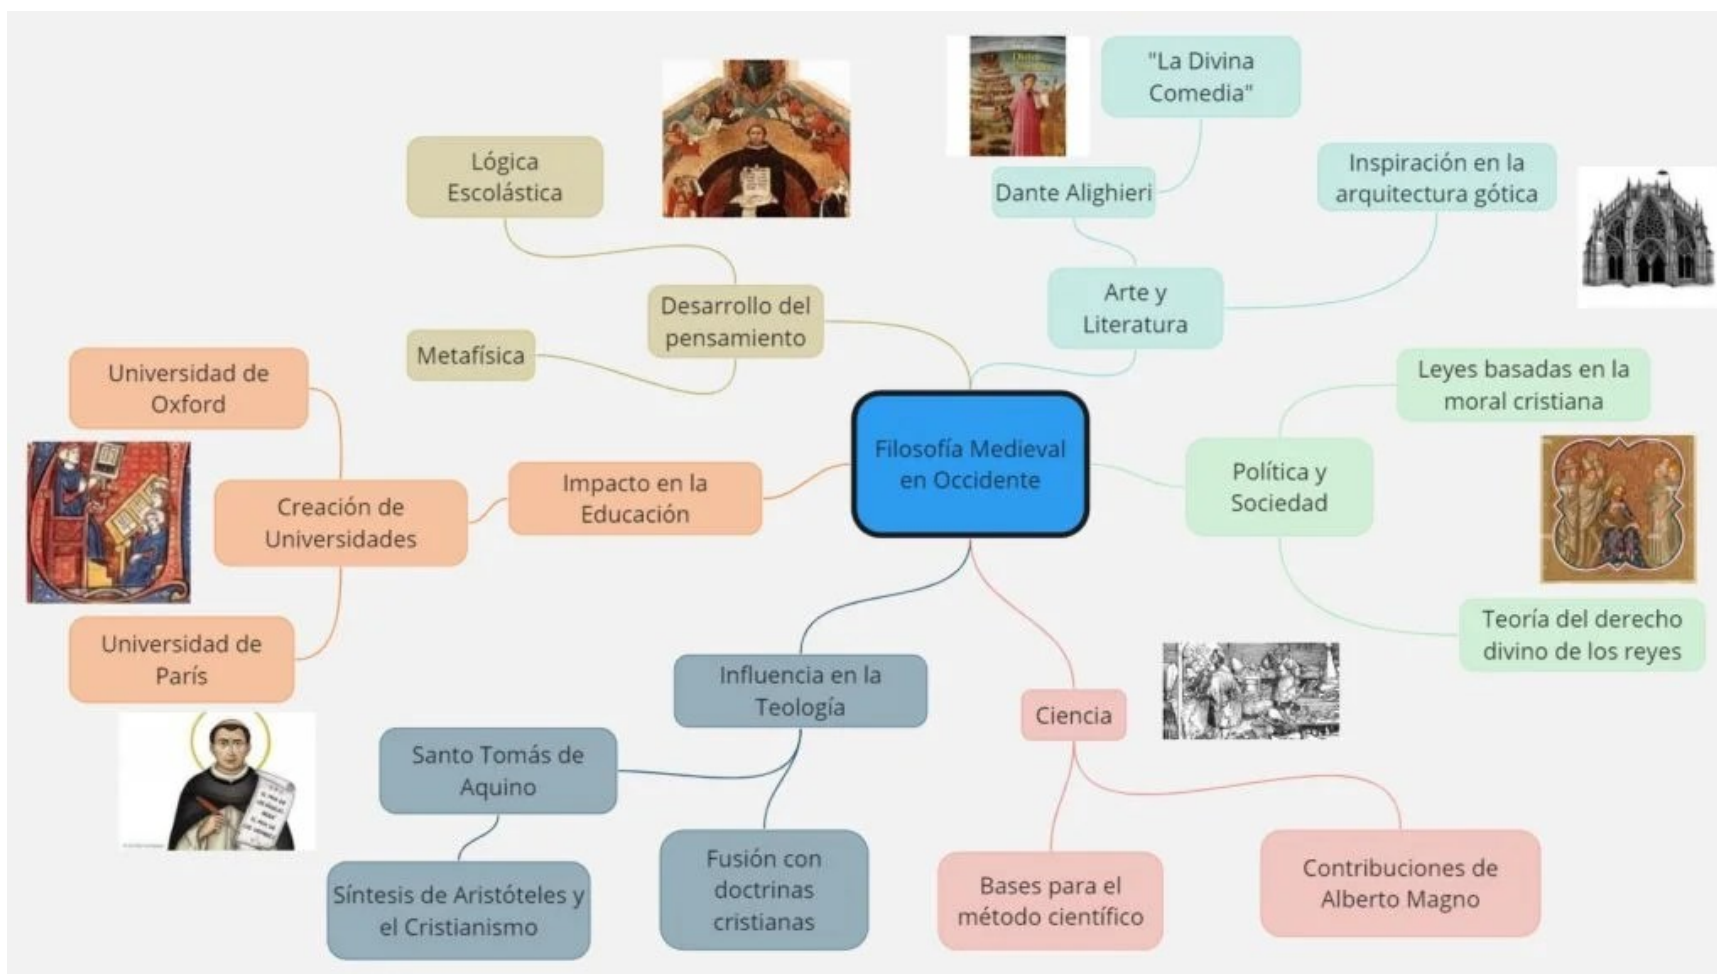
Filosofía Medieval en Occidente

Desarrollo del pensamiento

Lógica Escolástica

Metafísica

Arte y Literatura

Dante Alighieri

"La Divina Comedia"

Inspiración en la arquitectura gótica

Política y Sociedad

Leyes basadas en la moral cristiana

Teoría del derecho divino de los reyes

Impacto en la Educación

Creación de Universidades

Universidad de Oxford

Universidad de París

Influencia en la Teología

Santo Tomás de Aquino

Síntesis de Aristóteles y el Cristianismo

Fusión con doctrinas cristianas

Ciencia

Bases para el método científico

Contribuciones de Alberto Magno